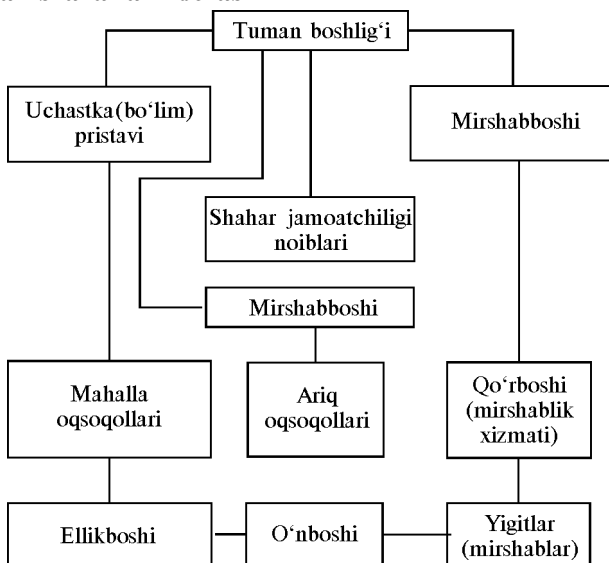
Tuman boshlig‘i

Uchastka(bo‘lim) pristavi

Mirshabboshi

Shahar jamoatchiligi noiblari

Mirshabboshi

Mahalla oqsoqollari

Ariq oqsoqollari

Qo‘rboshi (mirshablik xizmati)

Ellikboshi

O‘nboshi

Yigitlar (mirshablar)